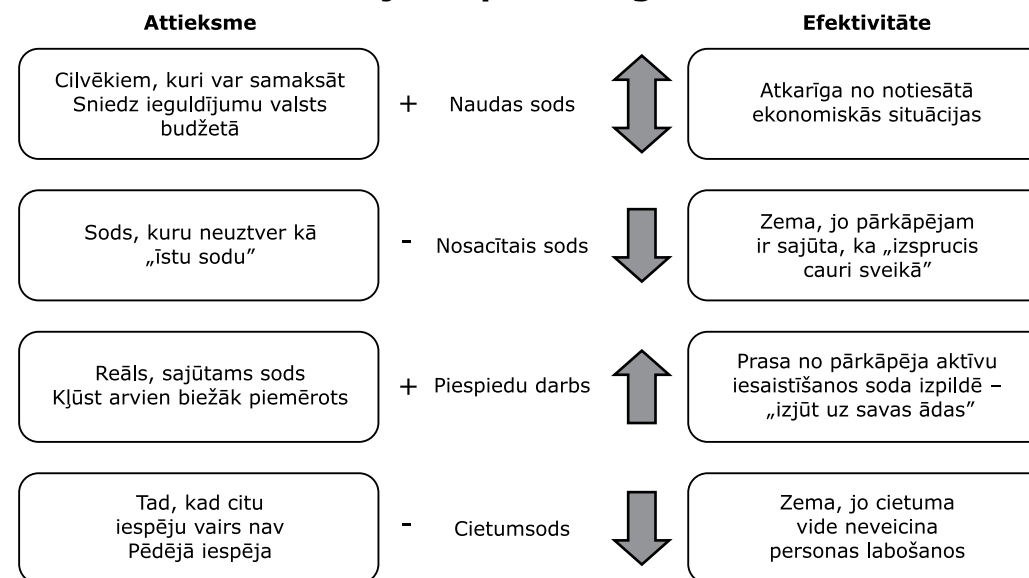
Attieksme

Efektivitāte

Cilvēkiem, kuri var samaksāt Sniedz ieguldījumu valsts budžetā

+ Naudas sods

Atkarīga no notiesātā ekonomiskās situācijas

Sods, kuru neuztver kā „īstu sodu"

- Nosacītais sods

Zema, jo pārkāpējam ir sajūta, ka „izsprucis cauri sveikā"

Reāls, sajūtams sods Kļūst arvien biežāk piemērots

+ Piespiedu darbs

Prasa no pārkāpēja aktīvu iesaistīšanos soda izpildē – „izjūt uz savas ādas"

Tad, kad citu iespēju vairs nav Pēdējā iespēja

- Cietumsods

Zema, jo cietuma vide neveicina personas labošanos